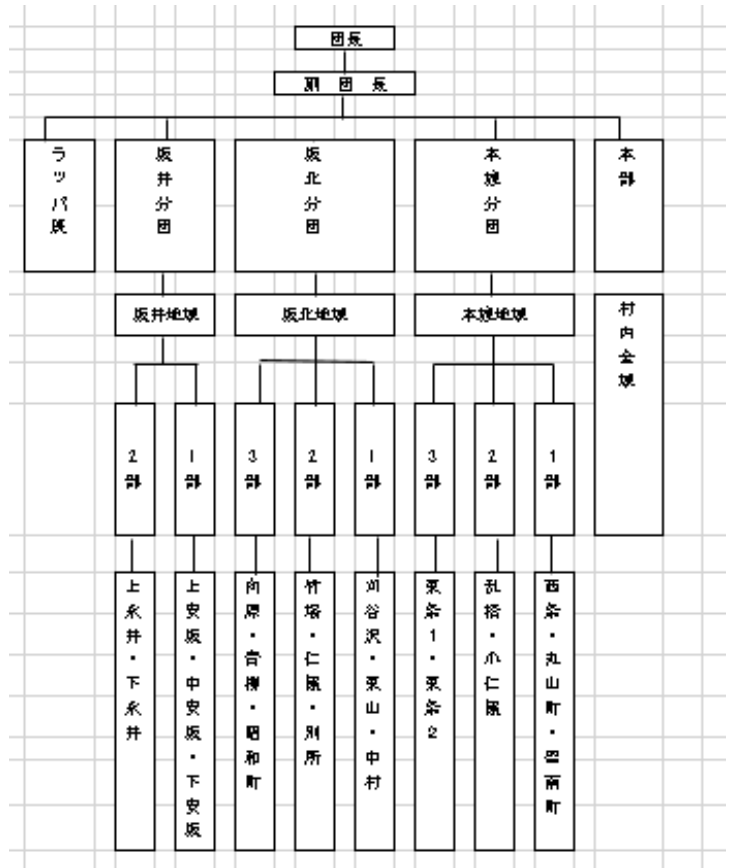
団長

副団長

ラッパ隊

坂井分団

坂北分団

本城分団

本部

坂井地域

坂北地域

本城地域

村内全域

2部

1部

3部

2部

1部

3部

2部

1部

上糸井・下糸井

上安坂・中安坂・下安坂

向原・吉楽・昭和町

竹場・仁熊・別所

刈谷沢・東山・中村

東条1・東条2

乱橋・小仁熊

西条・丸山町・四ツ谷町